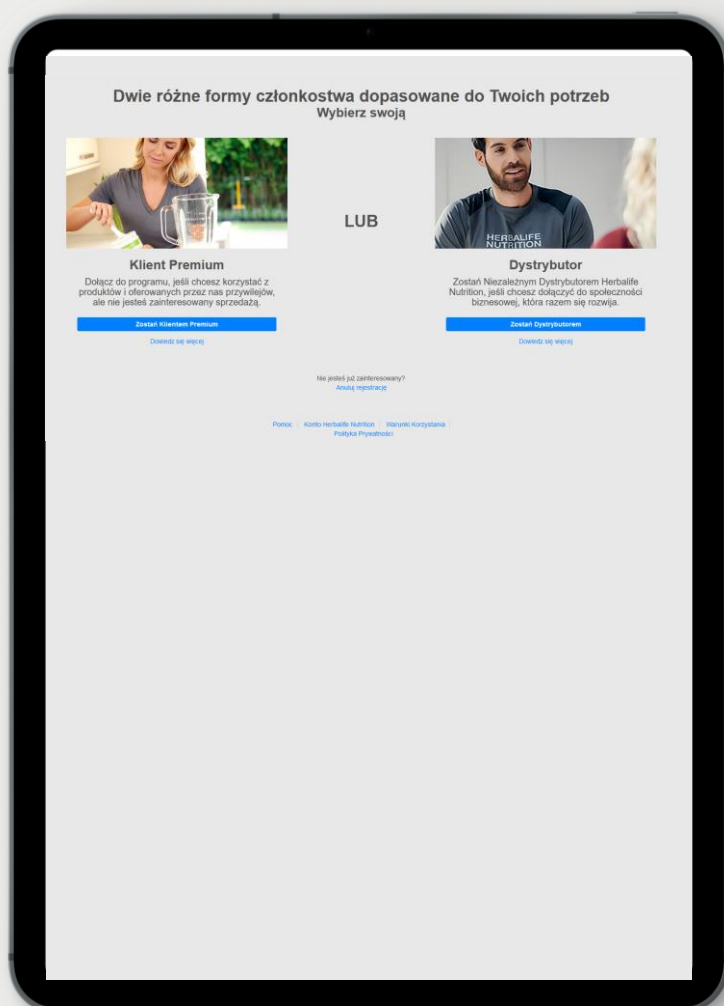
Dwie różne formy członkostwa dopasowane do Twoich potrzeb
Wybierz swoją

HERBALIFE NUTRITION

LUB

Klient Premium
Dołącz do programu, jeśli chcesz korzystać z produktów i oferowanych przez nas przywilejów, ale nie jesteś zainteresowany sprzedażą.

Zostań Klientem Premium

Dowiedz się więcej

Dystrybutor
Zostań Niezależnym Dystrybutorem Herbalife Nutrition, jeśli chcesz dołączyć do społeczności biznesowej, która razem się rozwija.

Zostań Dystrybutorem

Dowiedz się więcej

Nie jesteś już zainteresowany?
Anuluj rejestrację

Pomoc | Konto Herbalife Nutrition | Warunki Korzystania | Polityka Prywatności